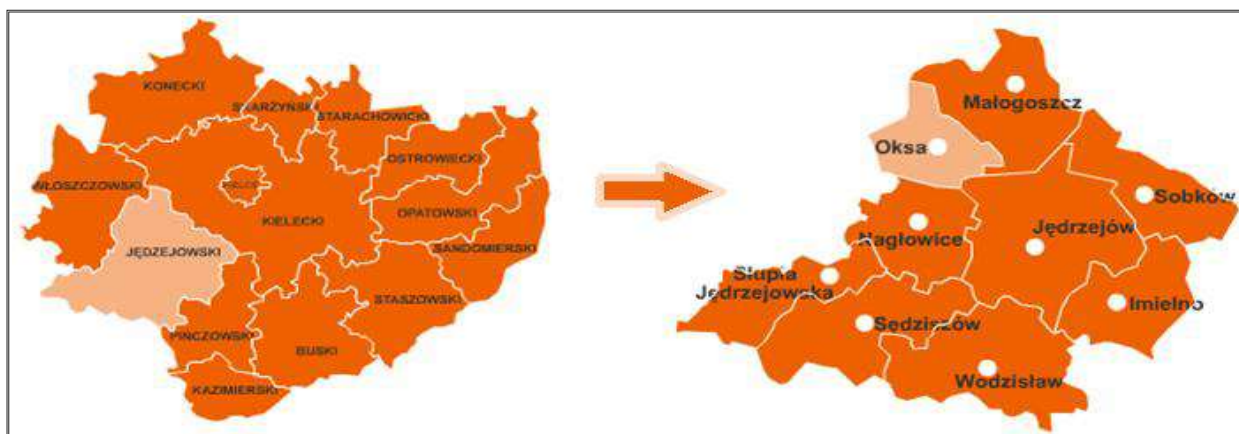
KONECKI
SKARŻYSKI
STARACHOWICKI
OSTROWIECKI
WŁOSZCZOWSKI
KIELCE
KIELECKI
OPATOWSKI
JĘDZEJOWSKI
SANDOMIERSKI
STASZOWSKI
PINCZOWSKI
BUSKI
KAZIMIERSKI

Małogoszcz
Oksa
Sobków
Jędrzejów
Nagłowice
Słupia Jędrzejowska
Imielno
Sędziszów
Wodzisław